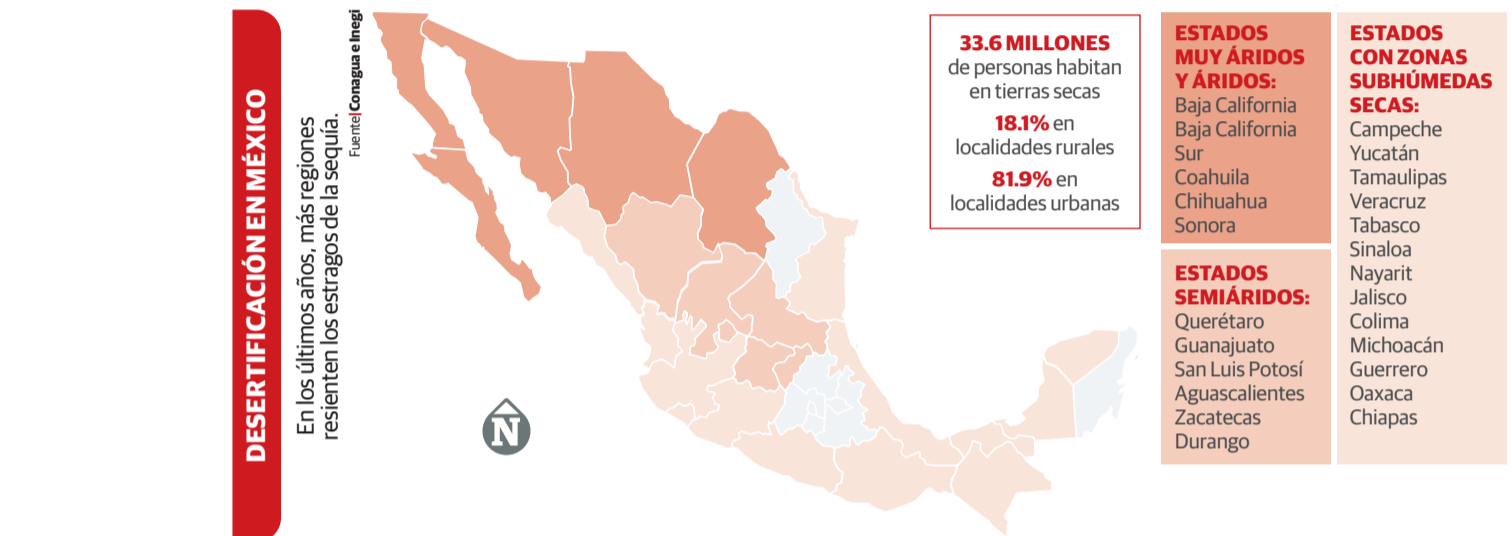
DESERTIFICACIÓN EN MÉXICO

En los últimos años, más regiones resienten los estragos de la sequía.

Fuente | Conagua e Inegi

N

33.6 MILLONES de personas habitan en tierras secas

18.1% en localidades rurales

81.9% en localidades urbanas

ESTADOS MUY ÁRIDOS Y ÁRIDOS:
Baja California
Baja California Sur
Coahuila
Chihuahua
Sonora

ESTADOS SEMIÁRIDOS:
Querétaro
Guanajuato
San Luis Potosí
Aguascalientes
Zacatecas
Durango

ESTADOS CON ZONAS SUBHÚMEDAS SECAS:
Campeche
Yucatán
Tamaulipas
Veracruz
Tabasco
Sinaloa
Nayarit
Jalisco
Colima
Michoacán
Guerrero
Oaxaca
Chiapas